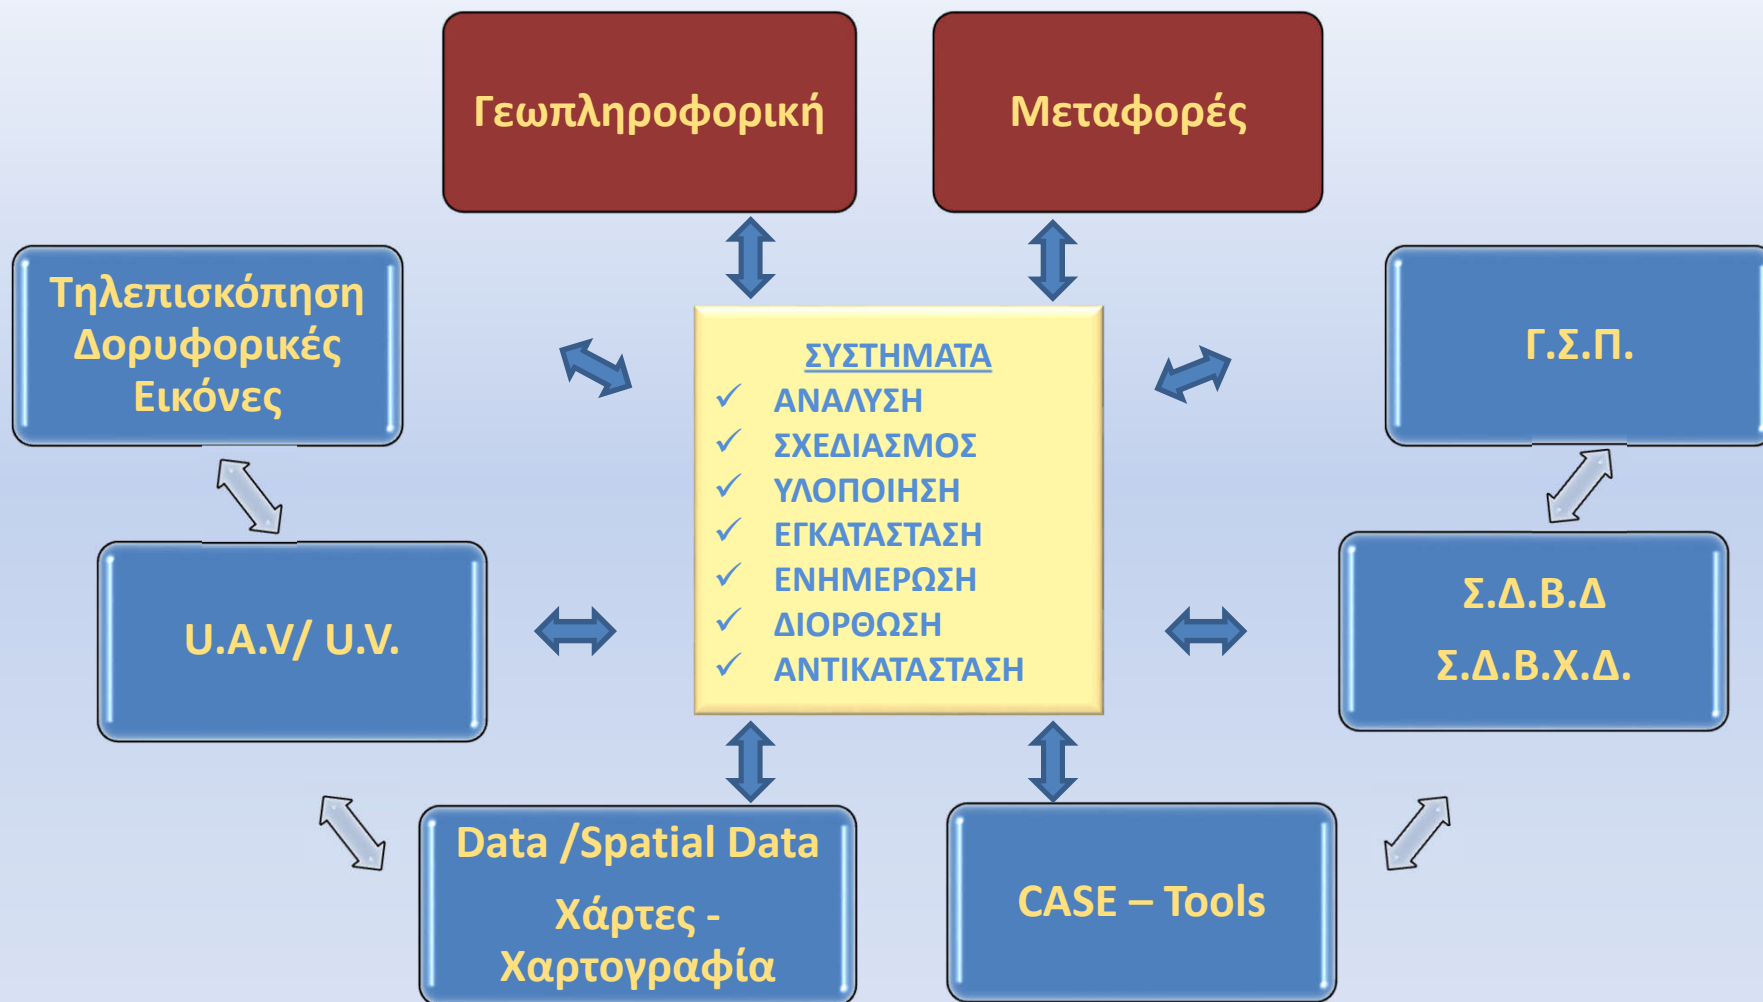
Γεωπληροφορική

Μεταφορές

Τηλεπισκόπηση Δορυφορικές Εικόνες

Γ.Σ.Π.

ΣΥΣΤΗΜΑΤΑ
✓ ΑΝΑΛΥΣΗ
✓ ΣΧΕΔΙΑΣΜΟΣ
✓ ΥΛΟΠΟΙΗΣΗ
✓ ΕΓΚΑΤΑΣΤΑΣΗ
✓ ΕΝΗΜΕΡΩΣΗ
✓ ΔΙΟΡΘΩΣΗ
✓ ΑΝΤΙΚΑΤΑΣΤΑΣΗ

U.A.V/ U.V.

Σ.Δ.Β.Δ
Σ.Δ.Β.Χ.Δ.

Data /Spatial Data
Χάρτες - Χαρτογραφία

CASE – Tools